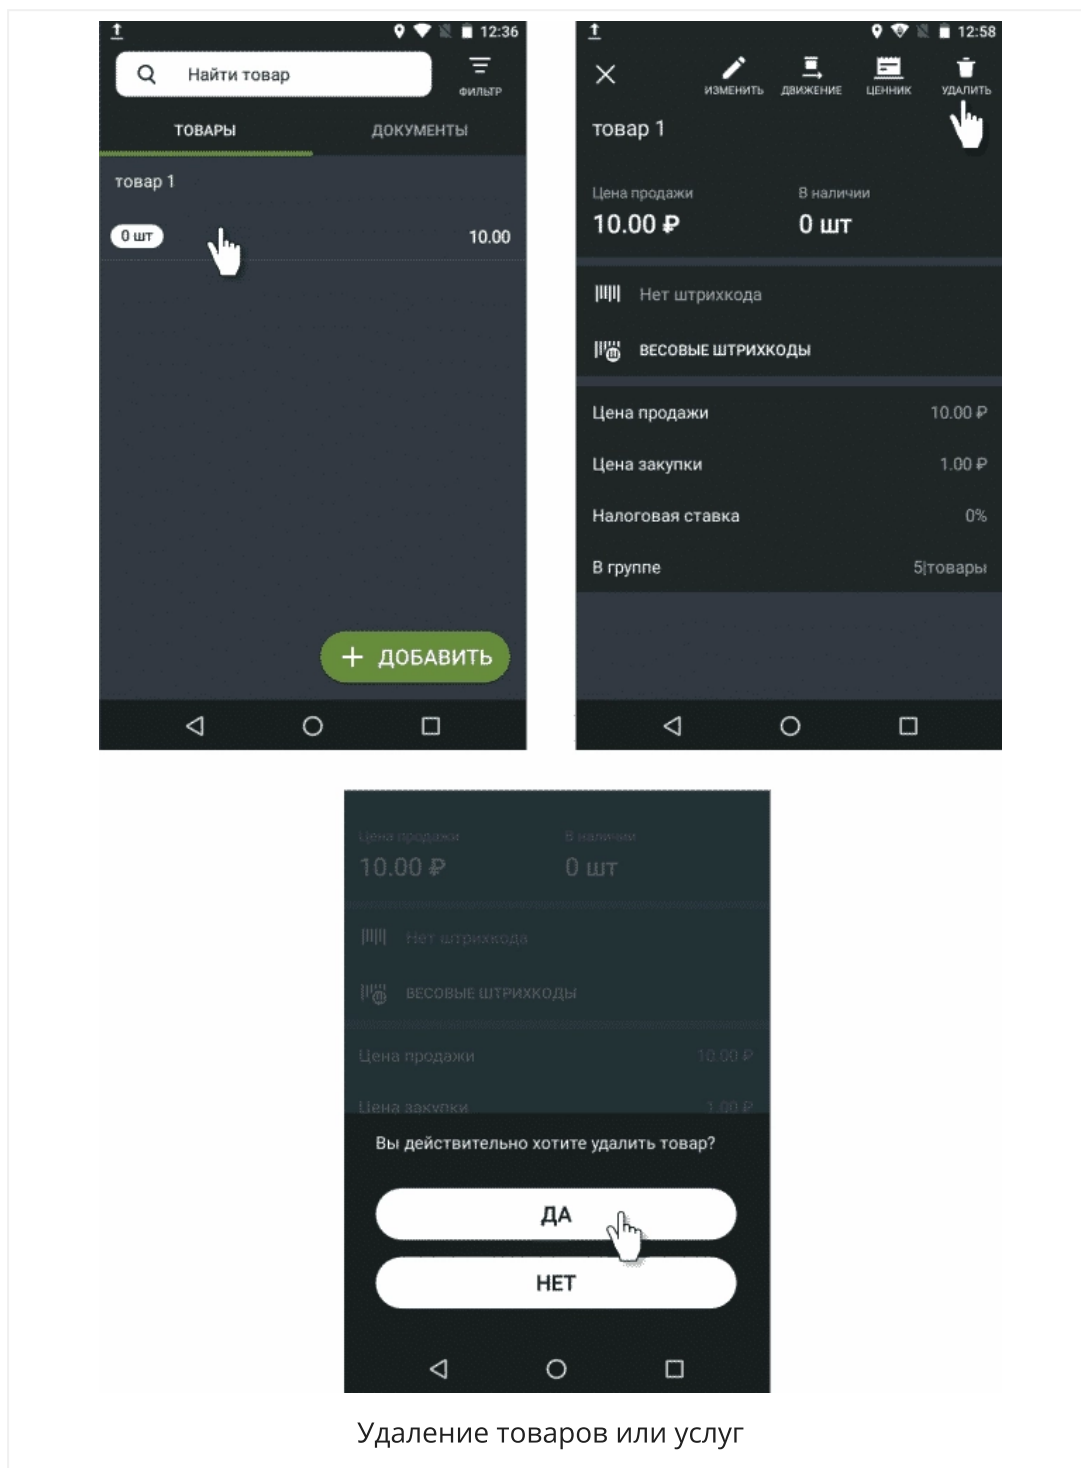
12:36

Найти товар

ФИЛЬТР

ТОВАРЫ

ДОКУМЕНТЫ

товар 1

0 шт

10.00

+ ДОБАВИТЬ

12:58

ИЗМЕНИТЬ

ДВИЖЕНИЕ

ЦЕННИК

УДАЛИТЬ

товар 1

Цена продажи

10.00 ₽

В наличии

0 шт

Нет штрихкода

ВЕСОВЫЕ ШТРИХКОДЫ

Цена продажи 10.00 ₽

Цена закупки 1.00 ₽

Налоговая ставка 0%

В группе 5|товары

Цена продажи

10.00 ₽

В наличии

0 шт

Нет штрихкода

ВЕСОВЫЕ ШТРИХКОДЫ

Цена продажи 10.00 ₽

Цена закупки 1.00 ₽

Вы действительно хотите удалить товар?

ДА

НЕТ

Удаление товаров или услуг